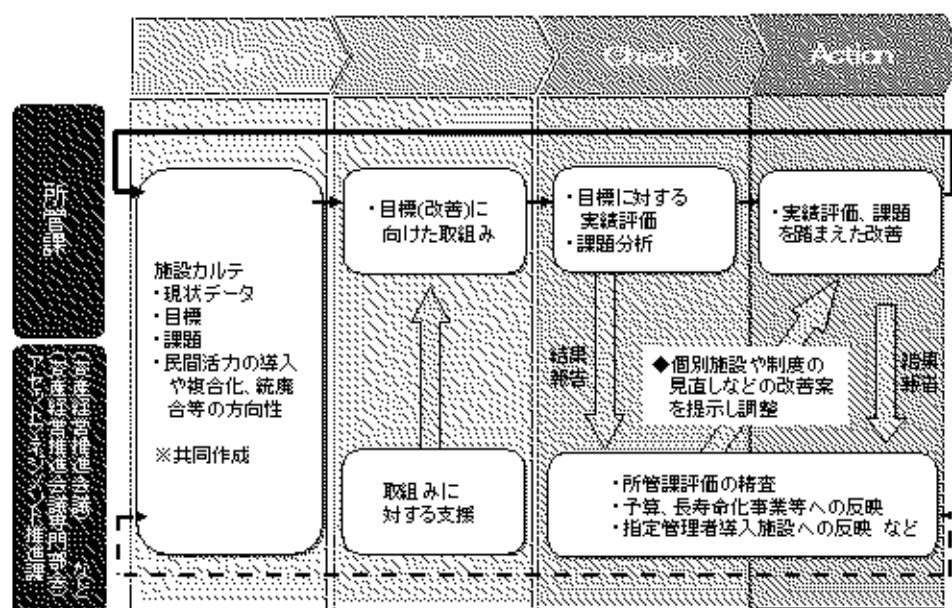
Plan

Do

Check

Action

所管課

アセットマネジメント推進課
(資産経営推進会議)
(資産経営推進会議専門部会)
など

施設カルテ
・現状データ
・目標
・課題
・民間活力の導入や複合化、統廃合等の方向性

※共同作成

・目標(改善)に向けた取組み

取組みに対する支援

・目標に対する実績評価
・課題分析

結果報告

◆個別施設や制度の見直しなどの改善案を提示し調整

・実績評価、課題を踏まえた改善

結果報告

・所管課評価の精査
・予算、長寿命化事業等への反映
・指定管理者導入施設への反映 など